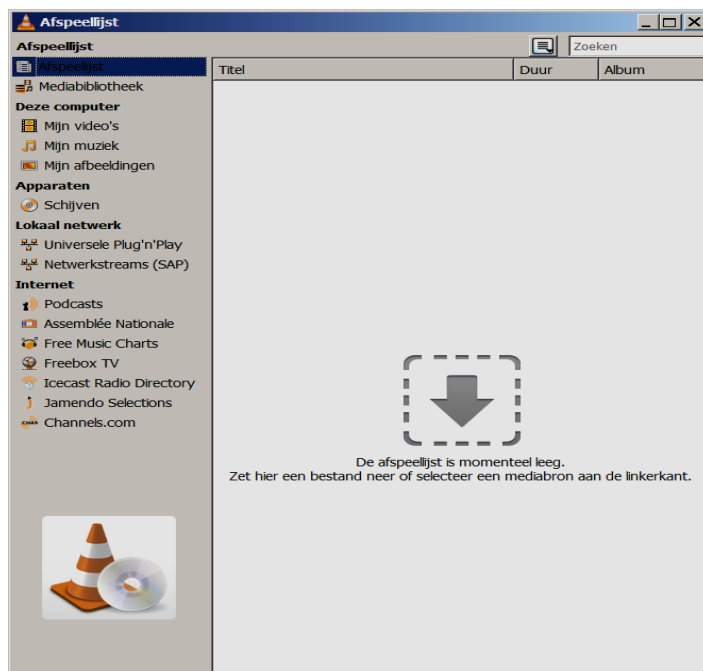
Afspeellijst

Afspeellijst

Zoeken

Afspeellijst
Mediabibliotheek
Deze computer
Mijn video's
Mijn muziek
Mijn afbeeldingen
Apparaten
Schijven
Lokaal netwerk
Universele Plug'n'Play
Netwerkstreams (SAP)
Internet
Podcasts
Assemblée Nationale
Free Music Charts
Freebox TV
Icecast Radio Directory
Jamendo Selections
Channels.com

| Titel | Duur | Album |
|---|---|---|

De afspeellijst is momenteel leeg.
Zet hier een bestand neer of selecteer een mediabron aan de linkerkant.